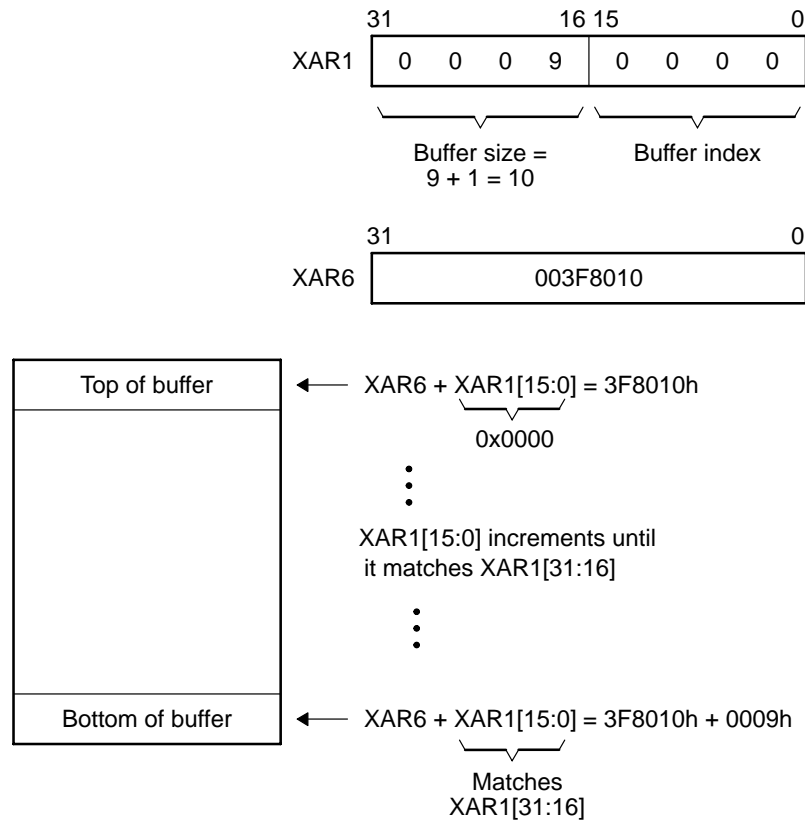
31 16 15 0

XAR1

| 0 | 0 | 0 | 9 | 0 | 0 | 0 | 0 |
|---|---|---|---|---|---|---|---|

Buffer size = 9 + 1 = 10

Buffer index

31 0

XAR6

003F8010

Top of buffer

XAR6 + XAR1[15:0] = 3F8010h

0x0000

XAR1[15:0] increments until it matches XAR1[31:16]

Bottom of buffer

XAR6 + XAR1[15:0] = 3F8010h + 0009h

Matches XAR1[31:16]